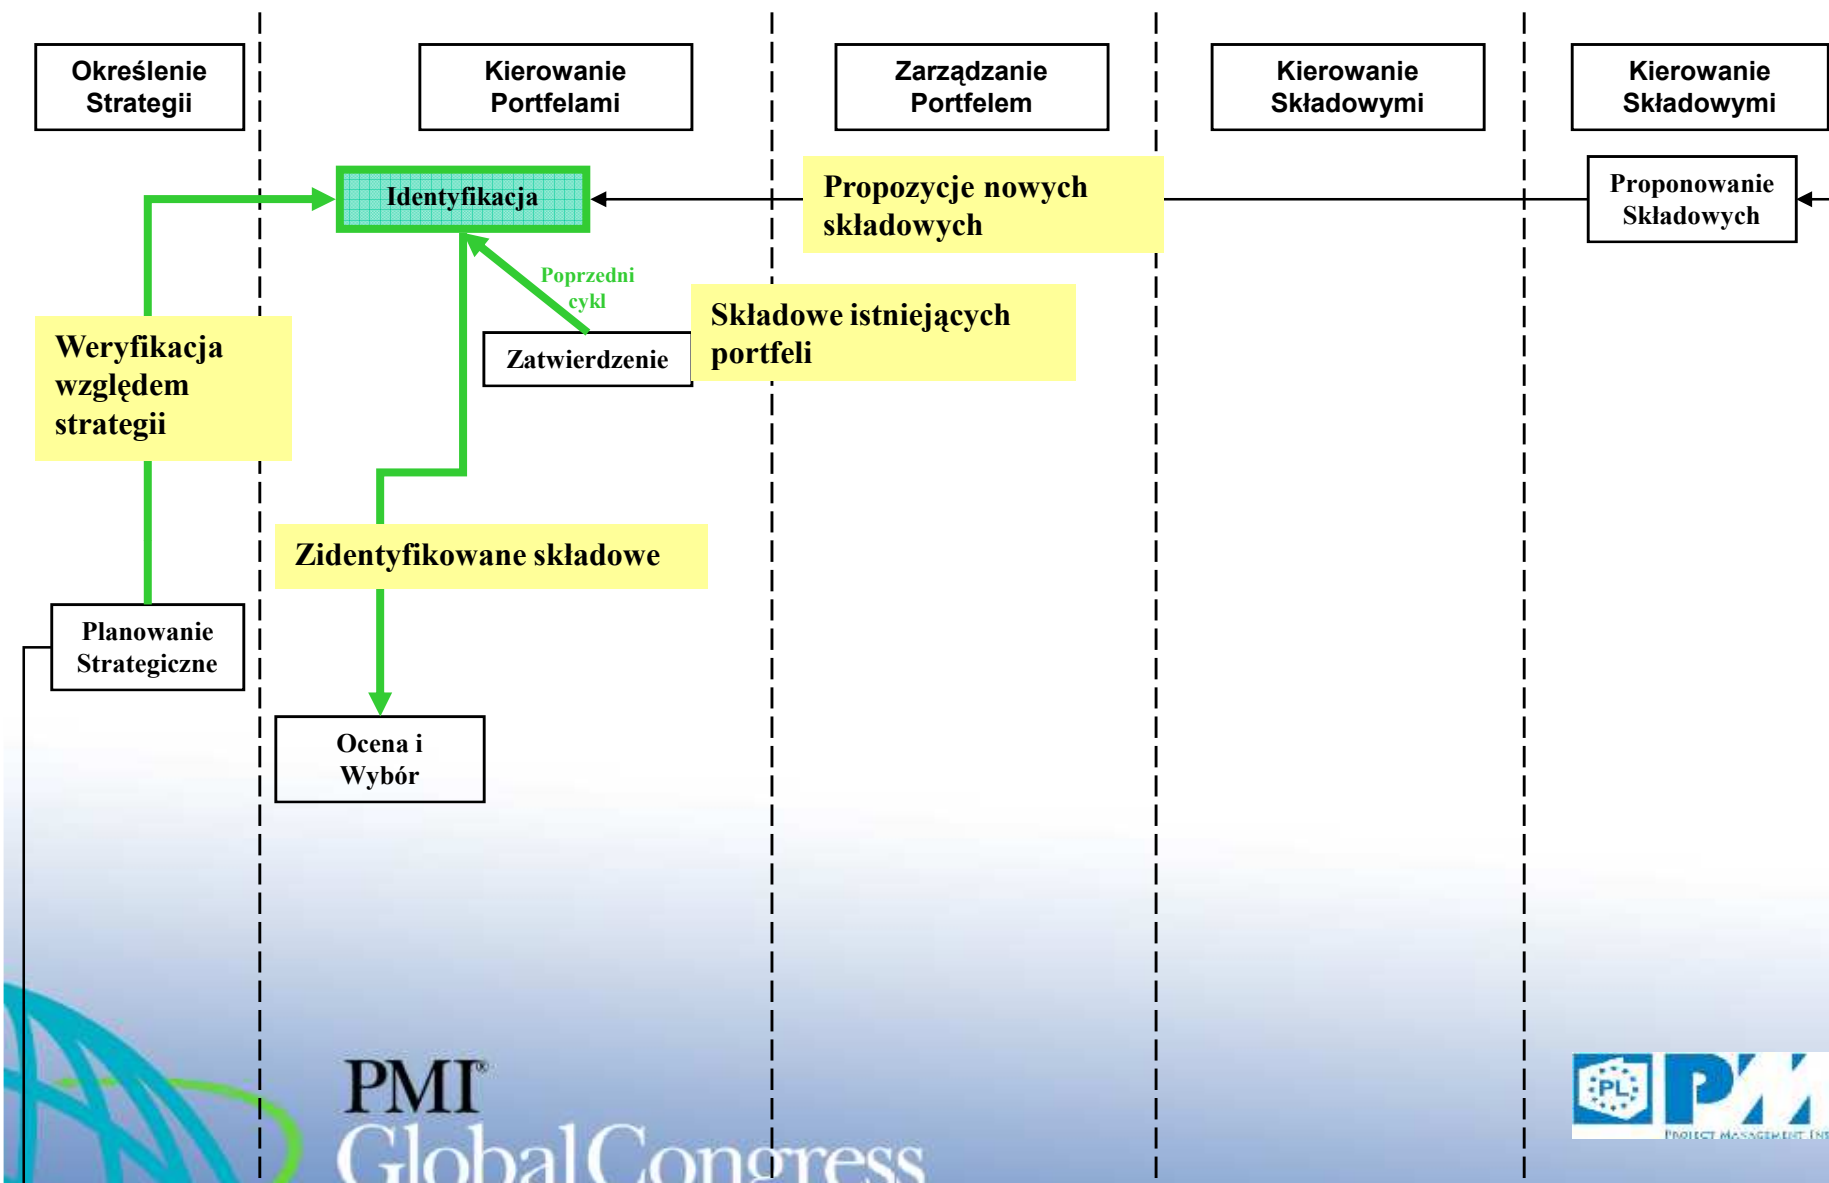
Określenie Strategii

Kierowanie Portfelami

Zarządzanie Portfelem

Kierowanie Składowymi

Kierowanie Składowymi

Identyfikacja

Propozycje nowych składowych

Proponowanie Składowych

Poprzedni cykl

Składowe istniejących portfeli

Zatwierdzenie

Weryfikacja względem strategii

Zidentyfikowane składowe

Planowanie Strategiczne

Ocena i Wybór

PMI® GlobalCongress

PL PM
PROJECT MANAGEMENT INS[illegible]